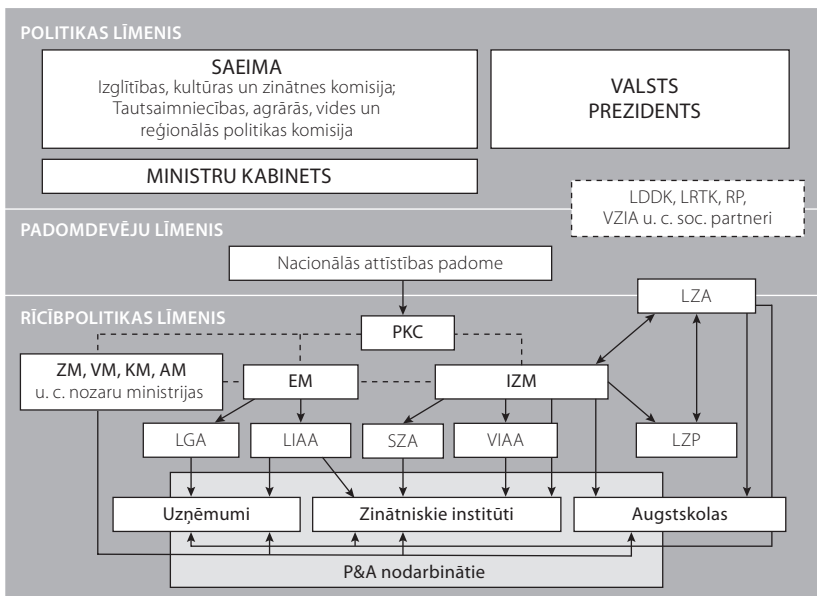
POLITIKAS LĪMENIS

SAEIMA
Izglītības, kultūras un zinātnes komisija;
Tautsaimniecības, agrārās, vides un reģionālās politikas komisija

VALSTS PREZIDENTS

MINISTRU KABINETS

LDDK, LRTK, RP, VZIA u. c. soc. partneri

PADOMDEVĒJU LĪMENIS

Nacionālās attīstības padome

RĪCĪBPOLITIKAS LĪMENIS

LZA

PKC

ZM, VM, KM, AM
u. c. nozaru ministrijas

EM

IZM

LGA

LIAA

SZA

VIAA

LZP

Uzņēmumi

Zinātniskie institūti

Augstskolas

P&A nodarbinātie